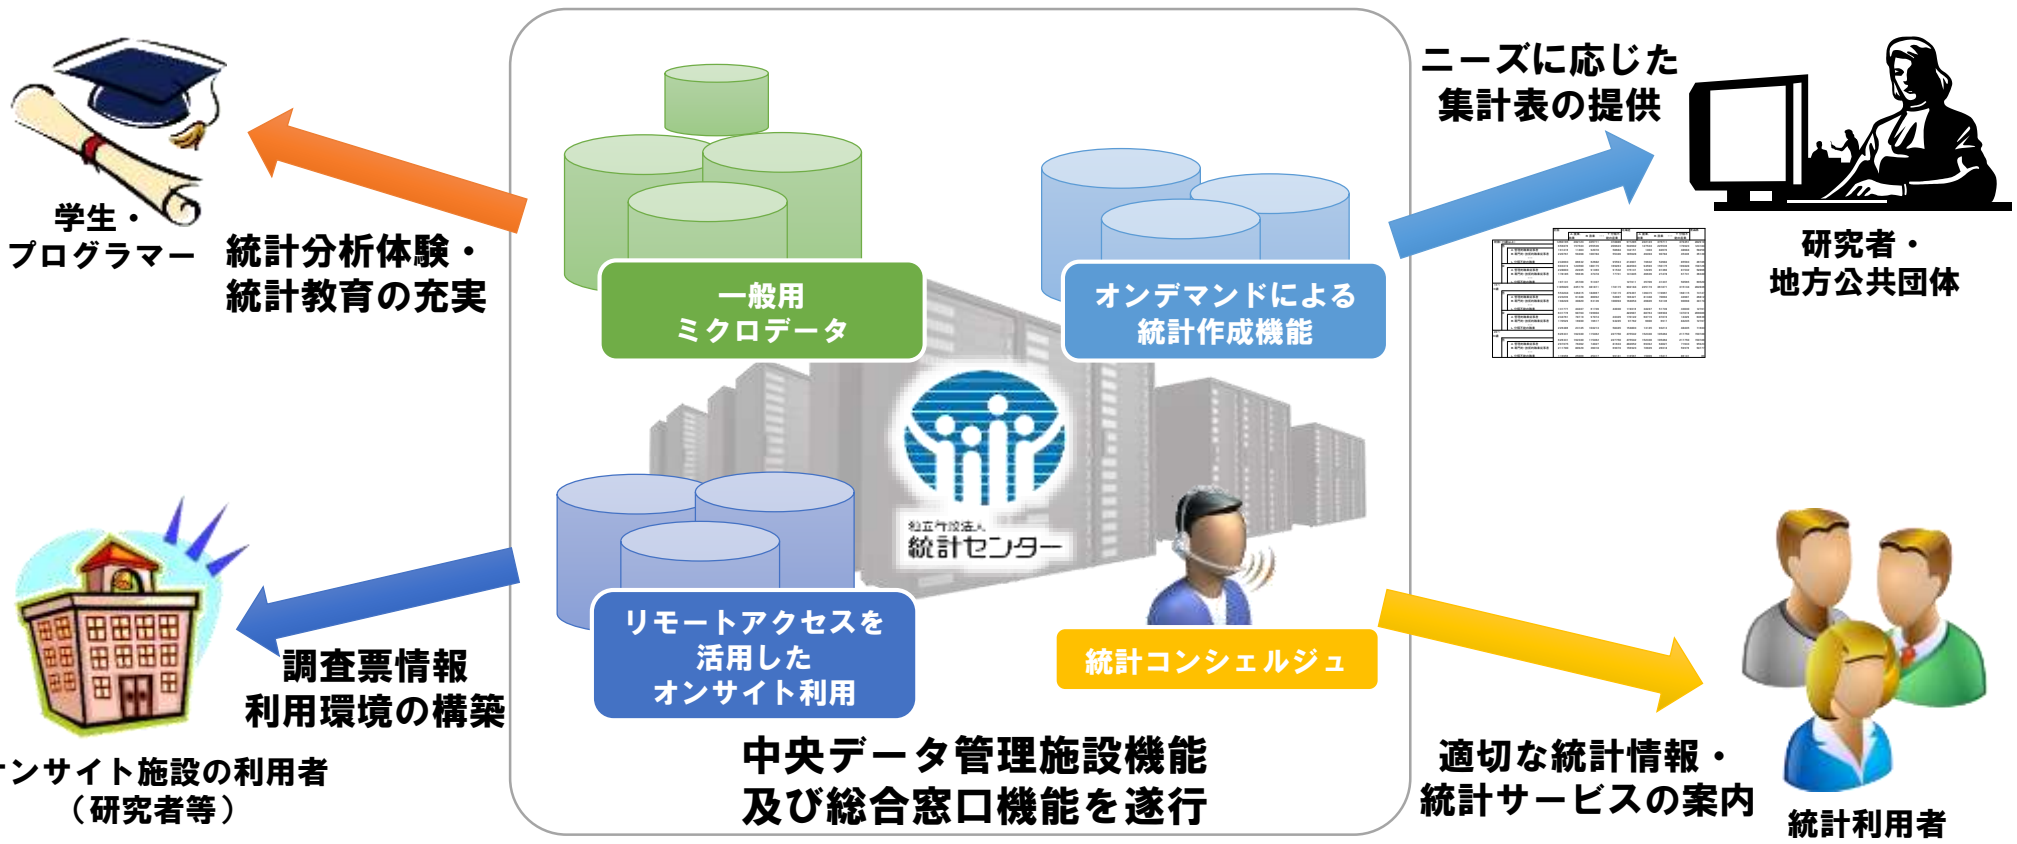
学生・
プログラマー

統計分析体験・
統計教育の充実

一般用
ミクロデータ

オンデマンドによる
統計作成機能

ニーズに応じた
集計表の提供

研究者・
地方公共団体

独立行政法人
統計センター

リモートアクセスを
活用した
オンサイト利用

統計コンシェルジュ

調査票情報
利用環境の構築

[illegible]ンサイト施設の利用者
（研究者等）

中央データ管理施設機能
及び総合窓口機能を遂行

適切な統計情報・
統計サービスの案内

統計利用者